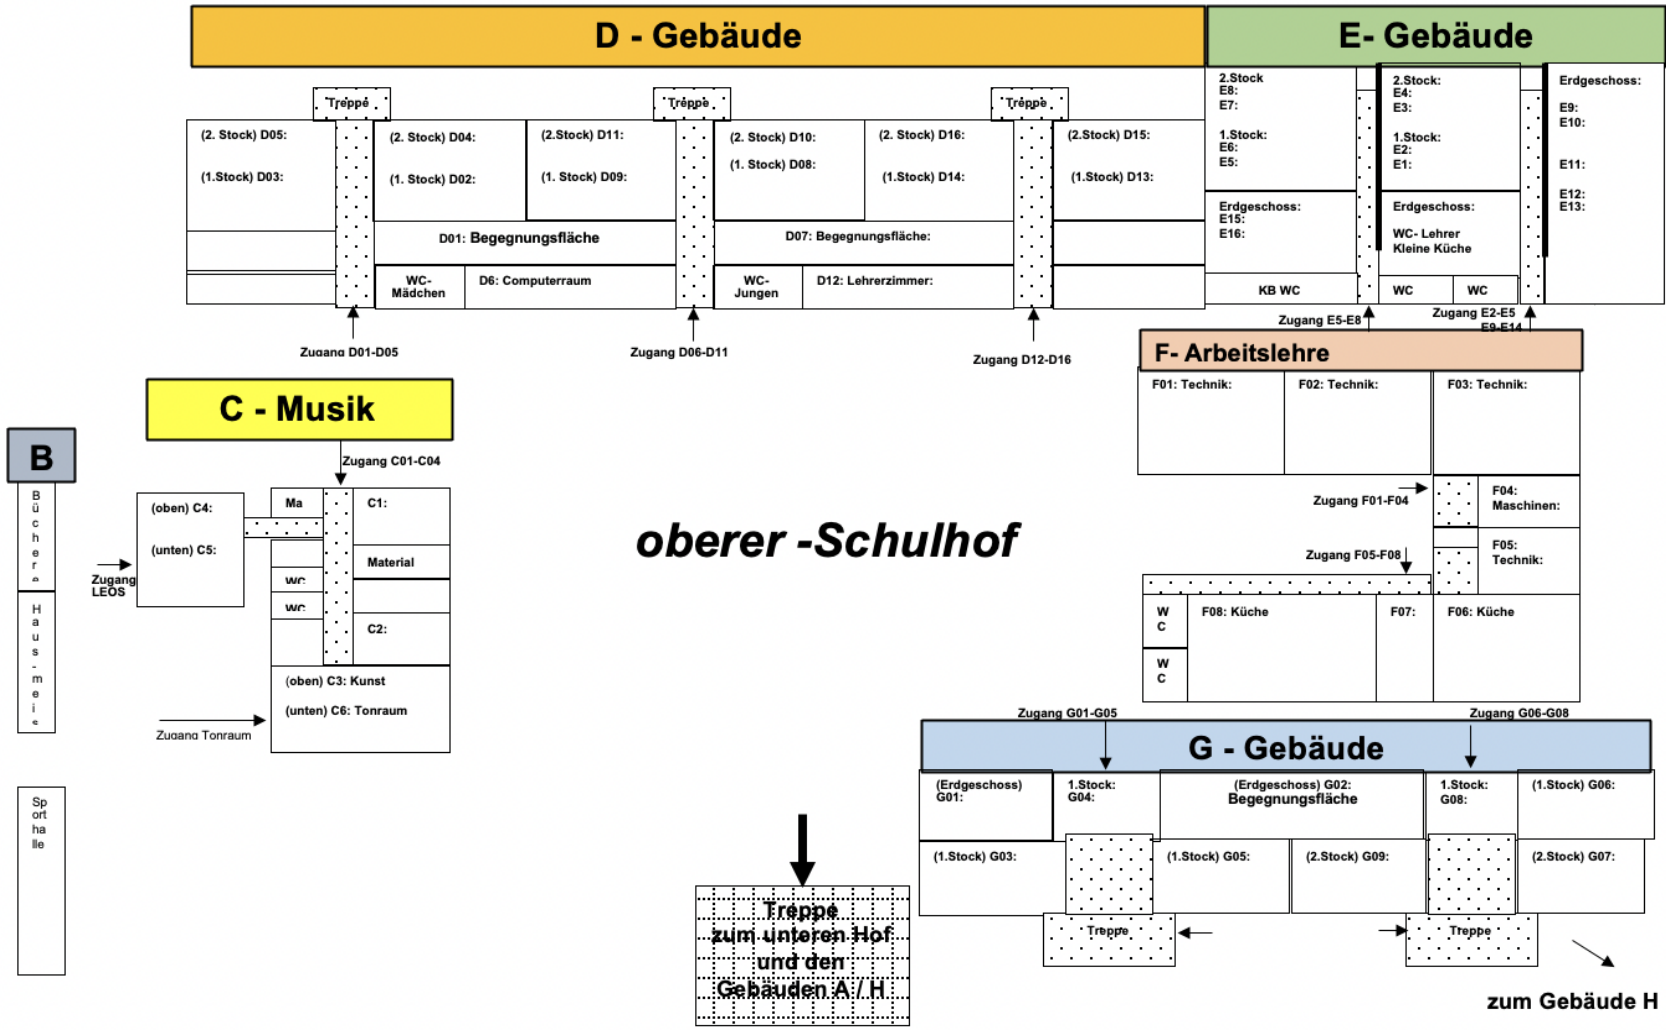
D - Gebäude

E- Gebäude

Treppe

Treppe

Treppe

(2. Stock) D05:

(1.Stock) D03:

(2. Stock) D04:

(1. Stock) D02:

(2.Stock) D11:

(1. Stock) D09:

(2. Stock) D10:

(1. Stock) D08:

(2. Stock) D16:

(1.Stock) D14:

(2.Stock) D15:

(1.Stock) D13:

D01: Begegnungsfläche

D07: Begegnungsfläche:

WC-Mädchen

D6: Computerraum

WC-Jungen

D12: Lehrerzimmer:

Zugang D01-D05

Zugang D06-D11

Zugang D12-D16

2.Stock E8: E7:

1.Stock: E6: E5:

Erdgeschoss: E15: E16:

KB WC

2.Stock: E4: E3:

1.Stock: E2: E1:

Erdgeschoss:

WC- Lehrer Kleine Küche

WC

WC

Erdgeschoss:

E9: E10:

E11:

E12: E13:

Zugang E5-E8

Zugang E2-E5 E9-E14

F- Arbeitslehre

F01: Technik:

F02: Technik:

F03: Technik:

Zugang F01-F04

F04: Maschinen:

Zugang F05-F08

F05: Technik:

W C

W C

F08: Küche

F07:

F06: Küche

C - Musik

B

Bücherei

Hausmeister

Zugang C01-C04

(oben) C4:

(unten) C5:

Zugang LEOS

Ma

WC

WC

C1:

Material

C2:

(oben) C3: Kunst

(unten) C6: Tonraum

Zugang Tonraum

oberer -Schulhof

Sporthalle

Zugang G01-G05

Zugang G06-G08

G - Gebäude

(Erdgeschoss) G01:

1.Stock: G04:

(Erdgeschoss) G02: Begegnungsfläche

1.Stock: G08:

(1.Stock) G06:

(1.Stock) G03:

(1.Stock) G05:

(2.Stock) G09:

(2.Stock) G07:

Treppe

Treppe

Treppe zum unteren Hof und den Gebäuden A / H

zum Gebäude H